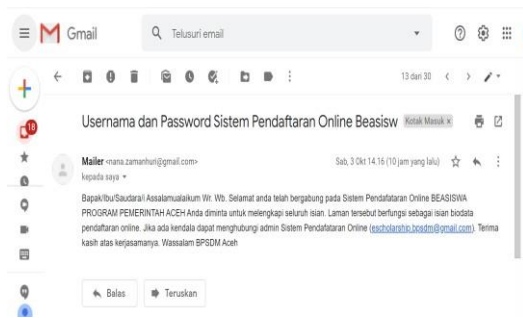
Gmail

Telusuri email

13 dari 30

18

Usernama dan Password Sistem Pendaftaran Online Beasisw Kotak Masuk ×

Mailer <nana.zamanhuri@gmail.com>
kepada saya

Sab, 3 Okt 14.16 (10 jam yang lalu)

Bapak/Ibu/Saudara/i Assalamualaikum Wr. Wb. Selamat anda telah bergabung pada Sistem Pendaftaran Online BEASISWA PROGRAM PEMERINTAH ACEH Anda diminta untuk melengkapi seluruh isian. Laman tersebut berfungsi sebagai isian biodata pendaftaran online. Jika ada kendala dapat menghubungi admin Sistem Pendaftaran Online (escholarship.bpsdm@gmail.com). Terima kasih atas kerjasamanya. Wassalam BPSDM Aceh

Balas

Teruskan